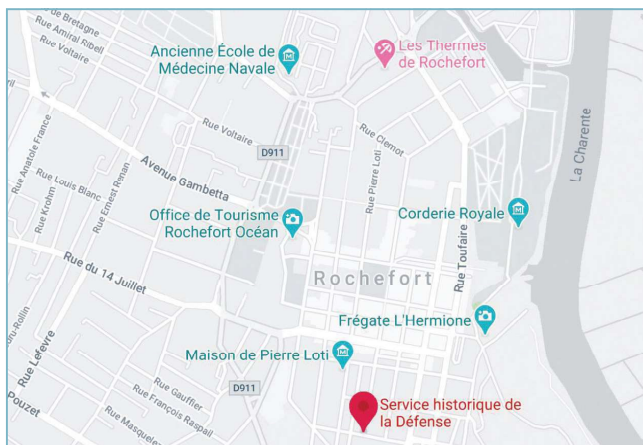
Rue de Bretagne
Rue Amiral Ribell
Rue Voltaire
Ancienne École de Médecine Navale
Les Thermes de Rochefort
Rue Voltaire
D911
Rue Clemot
Rue Pierre Loti
La Charente
Rue Anatole France
Avenue Gambetta
Rue Louis Blanc
Rue Krohm
Rue Ernest Renan
Office de Tourisme Rochefort Océan
Corderie Royale
Rue du 14 Juillet
Rochefort
Rue Toufaire
Jean-Rollin
Frégate L'Hermione
Maison de Pierre Loti
Rue Lefevre
Rue Gauffier
D911
Rue François Raspail
Pouzet
Rue Masquelez
Service historique de la Défense